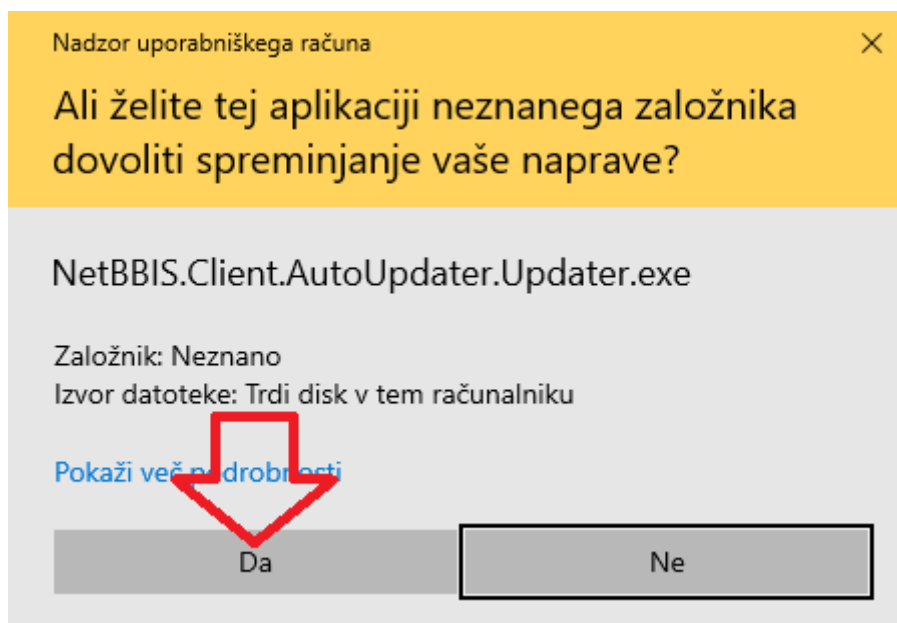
Nadzor uporabniškega računa

×

Ali želite tej aplikaciji neznanega založnika dovoliti spreminjanje vaše naprave?

NetBBIS.Client.AutoUpdater.Updater.exe

Založnik: Neznano
Izvor datoteke: Trdi disk v tem računalniku

Pokaži več podrobnosti

Da

Ne